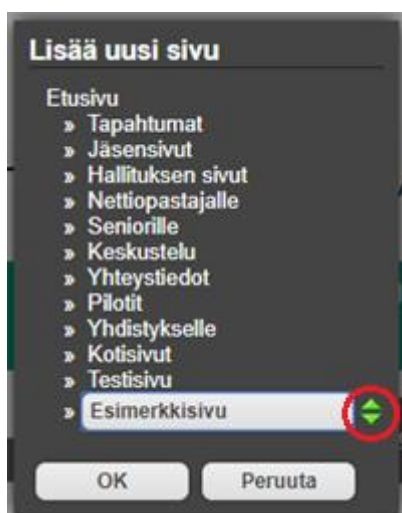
Lisää uusi sivu

Etusivu
» Tapahtumat
» Jäsensivut
» Hallituksen sivut
» Nettiopastajalle
» Seniorille
» Keskustelu
» Yhteystiedot
» Pilotit
» Yhdistykselle
» Kotisivut
» Testisivu
» Esimerkkisivu

OK
Peruuta